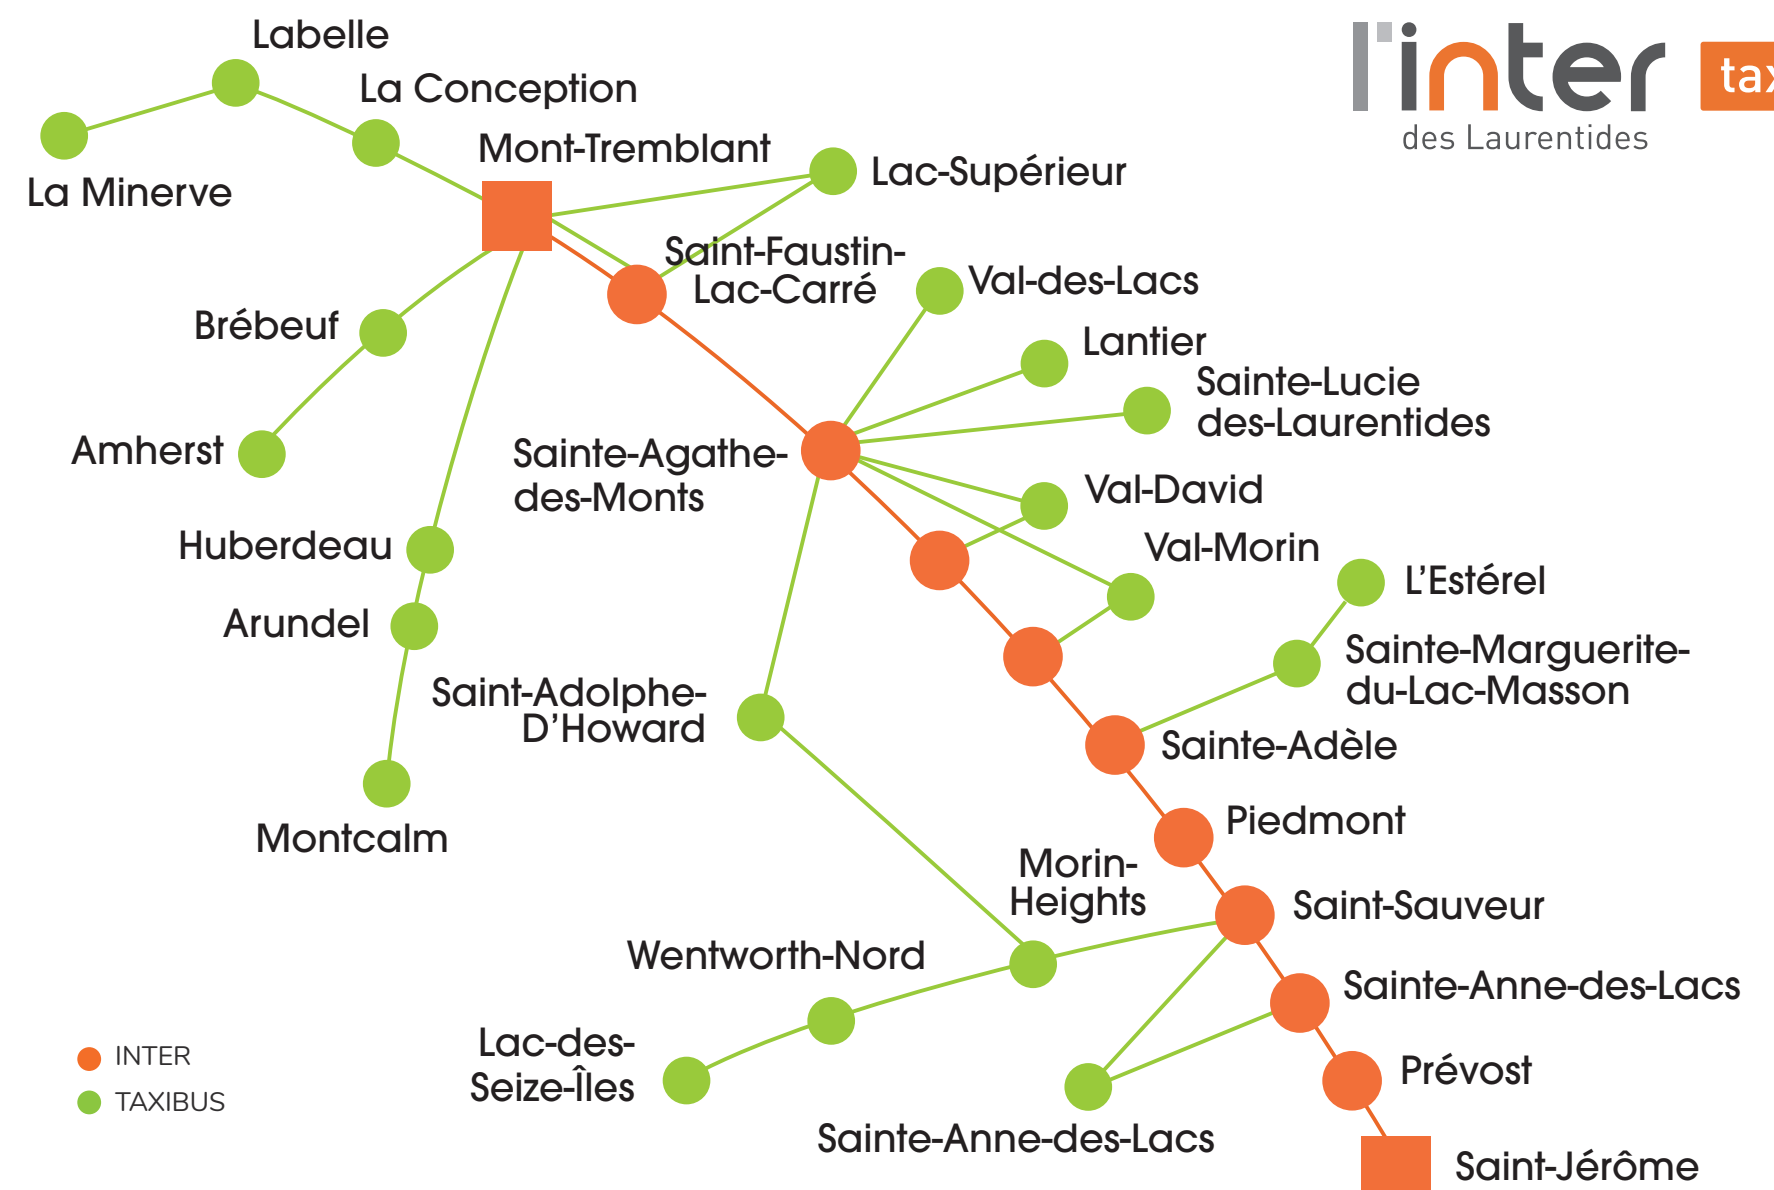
l'inter des Laurentides
tax

Labelle
La Conception
La Minerve
Mont-Tremblant
Lac-Supérieur
Saint-Faustin-Lac-Carré
Val-des-Lacs
Brébeuf
Lantier
Sainte-Lucie des-Laurentides
Amherst
Sainte-Agathe-des-Monts
Val-David
Huberdeau
Val-Morin
L'Estérel
Arundel
Sainte-Marguerite-du-Lac-Masson
Saint-Adolphe-D'Howard
Sainte-Adèle
Montcalm
Piedmont
Morin-Heights
Saint-Sauveur
Wentworth-Nord
Sainte-Anne-des-Lacs
Lac-des-Seize-Îles
Prévost
INTER
TAXIBUS
Sainte-Anne-des-Lacs
Saint-Jérôme